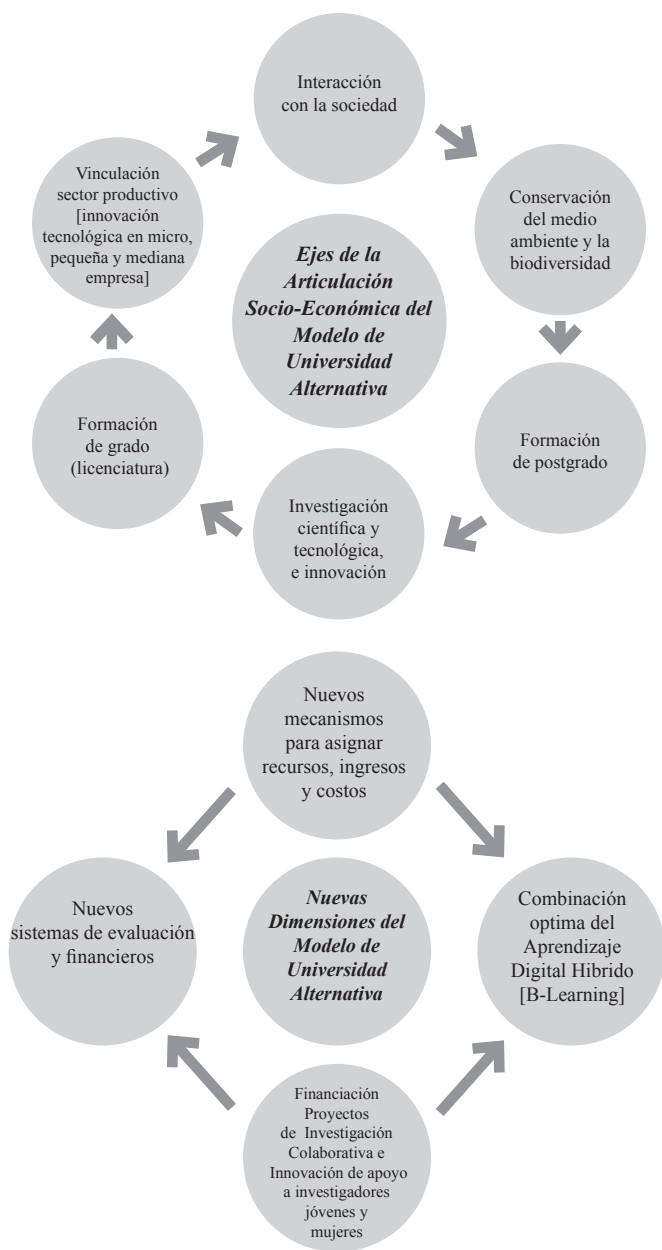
Interacción con la sociedad

Conservación del medio ambiente y la biodiversidad

Formación de postgrado

Investigación científica y tecnológica, e innovación

Formación de grado (licenciatura)

Vinculación sector productivo [innovación tecnológica en micro, pequeña y mediana empresa]

*Ejes de la Articulación Socio-Económica del Modelo de Universidad Alternativa*

Nuevos mecanismos para asignar recursos, ingresos y costos

Combinación optima del Aprendizaje Digital Hibrido [B-Learning]

Financiación Proyectos de Investigación Colaborativa e Innovación de apoyo a investigadores jóvenes y mujeres

Nuevos sistemas de evaluación y financieros

*Nuevas Dimensiones del Modelo de Universidad Alternativa*